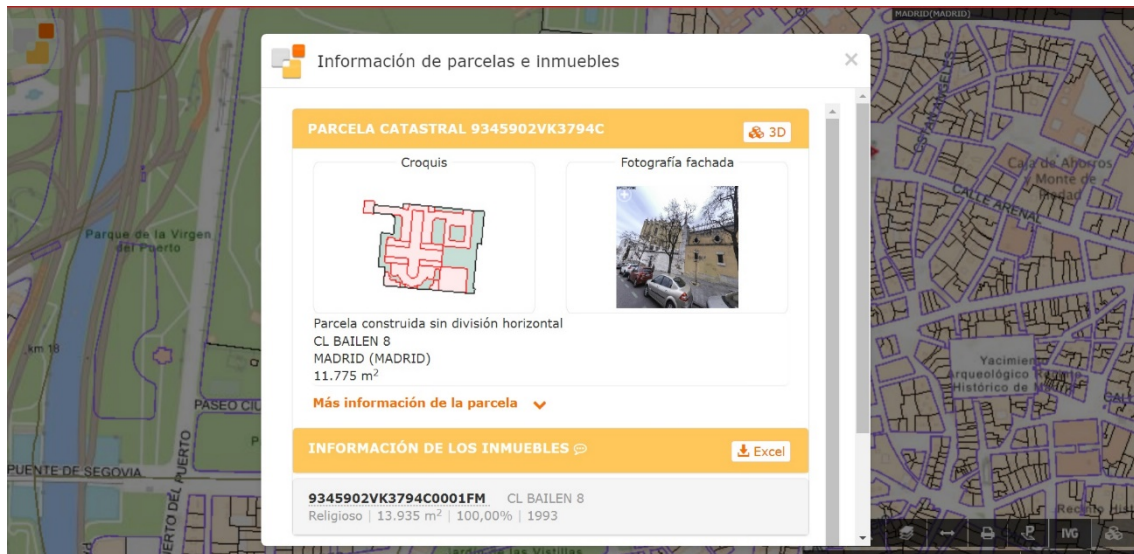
MADRID(MADRID)

Información de parcelas e inmuebles

PARCELA CATASTRAL 9345902VK3794C

3D

Croquis

Fotografía fachada

Parcela construida sin división horizontal
CL BAILEN 8
MADRID (MADRID)
11.775 m$^2$

Más información de la parcela

INFORMACIÓN DE LOS INMUEBLES

Excel

9345902VK3794C0001FM CL BAILEN 8
Religioso | 13.935 m$^2$ | 100,00% | 1993

Parque de la Virgen del Puerto

km 18

PASEO CIU

PUENTE DE SEGOVIA

PUERTO

CALLE ARENAL

Caja de Ahorros y Monte de Piedad

Yacimiento Arqueológico Histórico de

Jardín de las Vistillas

IVG